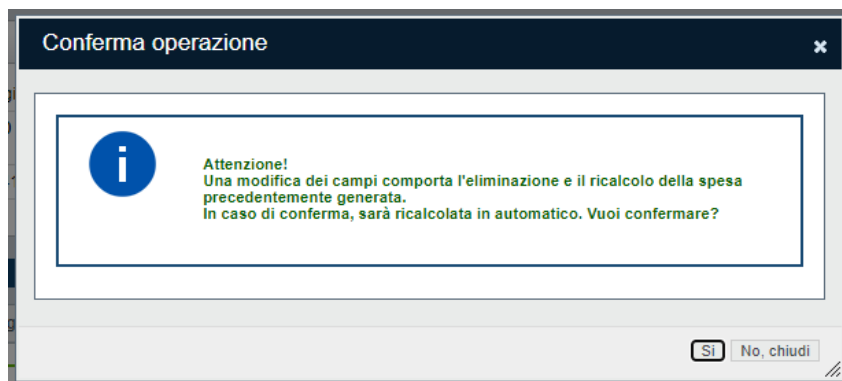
Conferma operazione

×

i

Attenzione!
Una modifica dei campi comporta l'eliminazione e il ricalcolo della spesa precedentemente generata.
In caso di conferma, sarà ricalcolata in automatico. Vuoi confermare?

Sì

No, chiudi